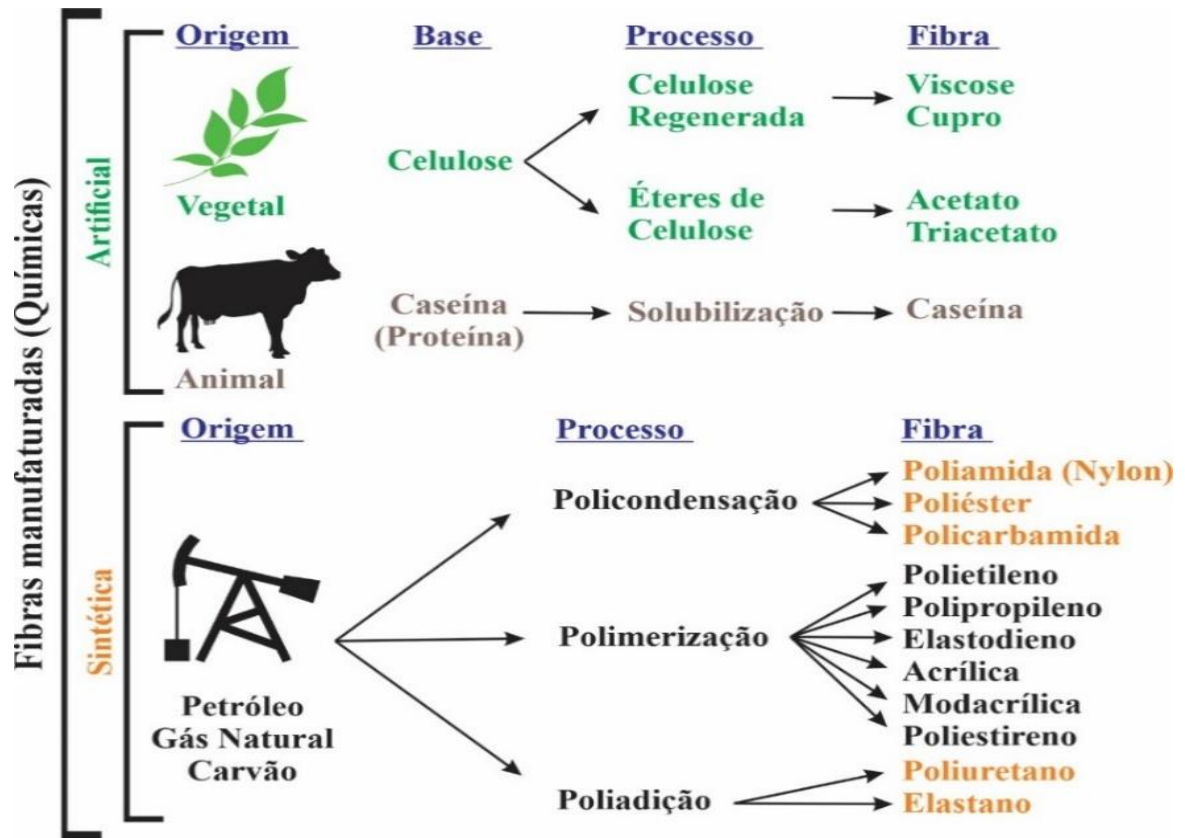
Fibras manufaturadas (Químicas)

Artificial

| Origem | Base | Processo | Fibra |
|---|---|---|---|
| Vegetal | Celulose | Celulose Regenerada | Viscose Cupro |
| | | Éteres de Celulose | Acetato Triacetato |
| Animal | Caseína (Proteína) | Solubilização | Caseína |

Sintética

| Origem | Processo | Fibra |
|---|---|---|
| Petróleo Gás Natural Carvão | Policondensação | Poliamida (Nylon) Poliéster Policarbamida |
| | Polimerização | Polietileno Polipropileno Elastodieno Acrílica Modacrílica Poliestireno |
| | Poliadição | Poliuretano Elastano |